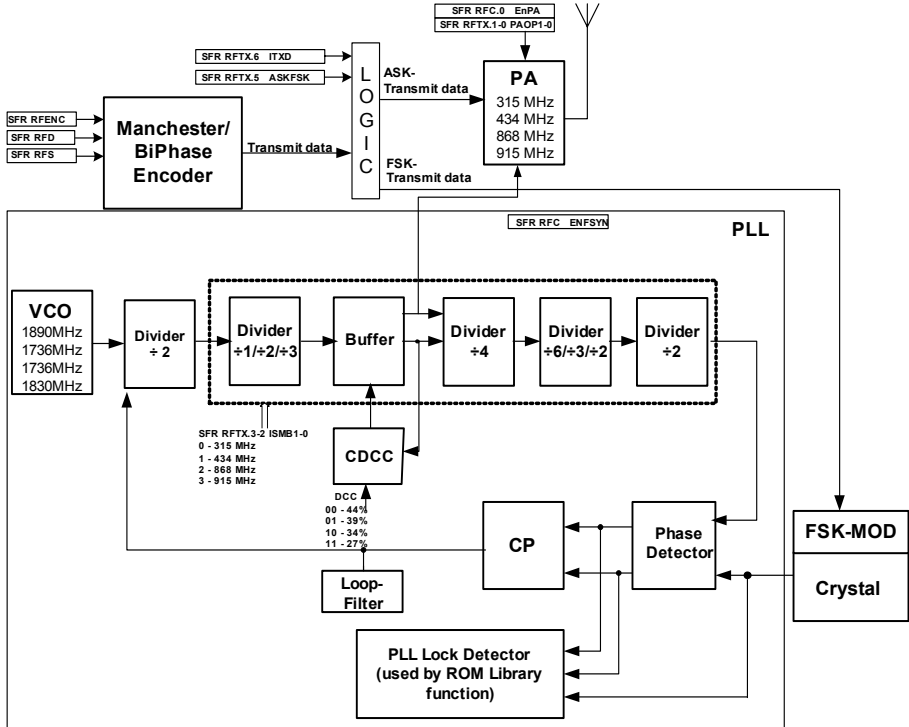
SFR RFC.0 EnPA
SFR RFTX.1-0 PAOP1-0

SFR RFTX.6 ITXD
SFR RFTX.5 ASKFSK

LOGIC

ASK-
Transmit data

PA
315 MHz
434 MHz
868 MHz
915 MHz

SFR RFENC
SFR RFD
SFR RFS

Manchester/
BiPhase
Encoder

Transmit data

FSK-
Transmit data

SFR RFC ENFSYN

PLL

VCO
1890MHz
1736MHz
1736MHz
1830MHz

Divider
÷ 2

Divider
÷1/÷2/÷3

Buffer

Divider
÷4

Divider
÷6/÷3/÷2

Divider
÷2

SFR RFTX.3-2 ISMB1-0
0 - 315 MHz
1 - 434 MHz
2 - 868 MHz
3 - 915 MHz

CDCC

DCC
00 - 44%
01 - 39%
10 - 34%
11 - 27%

CP

Phase
Detector

FSK-MOD

Crystal

Loop-
Filter

PLL Lock Detector
(used by ROM Library
function)